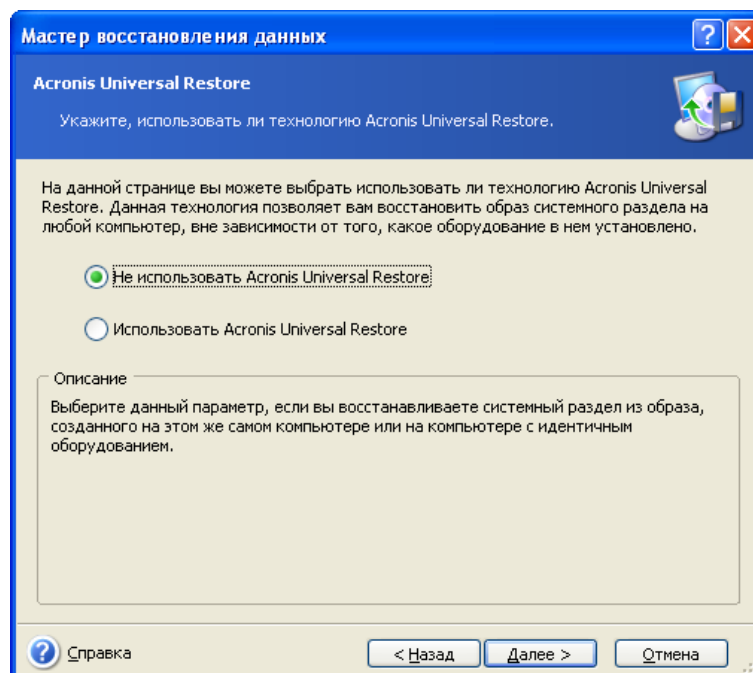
Мастер восстановления данных

Acronis Universal Restore

Укажите, использовать ли технологию Acronis Universal Restore.

На данной странице вы можете выбрать использовать ли технологию Acronis Universal Restore. Данная технология позволяет вам восстановить образ системного раздела на любой компьютер, вне зависимости от того, какое оборудование в нем установлено.

Не использовать Acronis Universal Restore

Использовать Acronis Universal Restore

Описание

Выберите данный параметр, если вы восстанавливаете системный раздел из образа, созданного на этом же самом компьютере или на компьютере с идентичным оборудованием.

Справка

< Назад

Далее >

Отмена